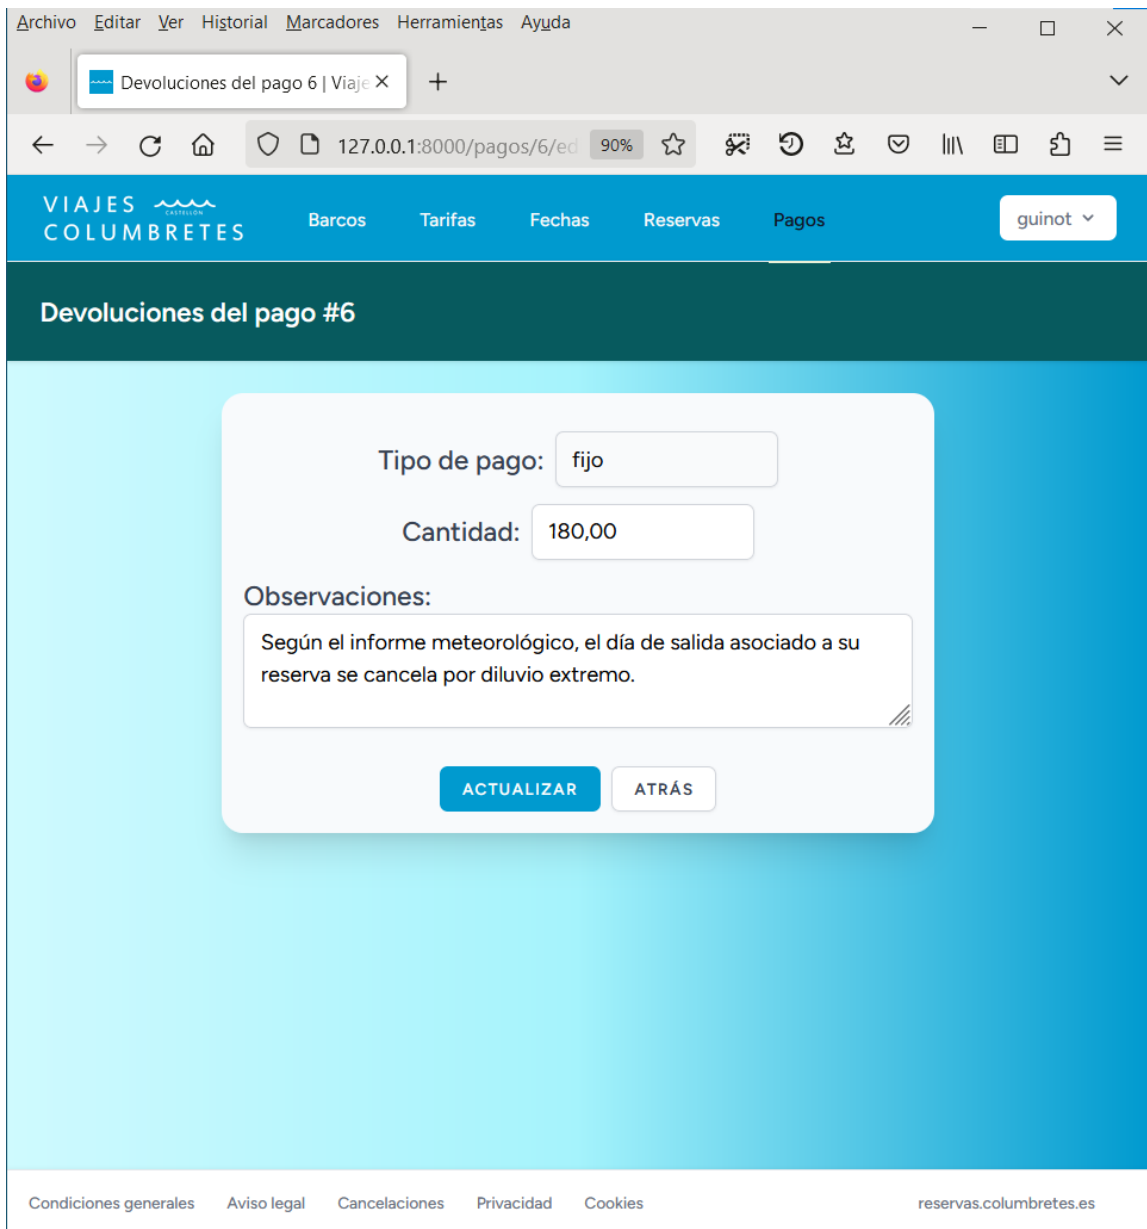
Archivo Editar Ver Historial Marcadores Herramientas Ayuda

Devoluciones del pago 6 | Viaje

127.0.0.1:8000/pagos/6/ed 90%

VIAJES CASTELLÓN COLUMBRETES

Barcos Tarifas Fechas Reservas Pagos

guinot

Devoluciones del pago #6

Tipo de pago: fijo

Cantidad: 180,00

Observaciones:

Según el informe meteorológico, el día de salida asociado a su reserva se cancela por diluvio extremo.

ACTUALIZAR ATRÁS

Condiciones generales Aviso legal Cancelaciones Privacidad Cookies reservas.columbretes.es